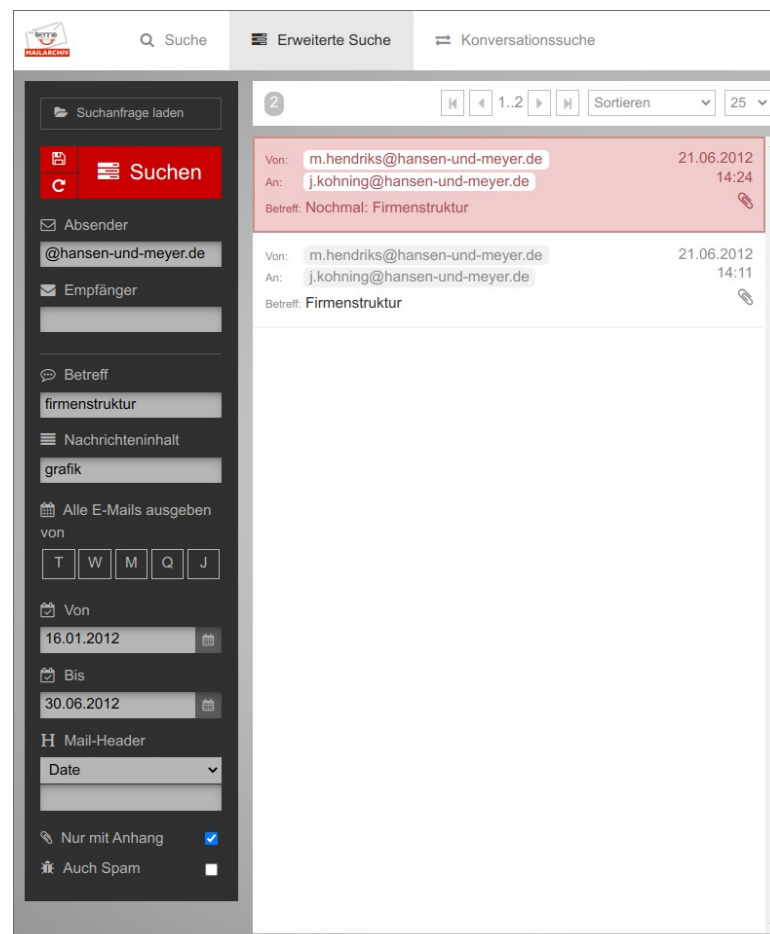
MAILARCHIV

Suche

Erweiterte Suche

Konversationssuche

Suchanfrage laden

Suchen

Absender

@hansen-und-meyer.de

Empfänger

Betreff

firmenstruktur

Nachrichteninhalt

grafik

Alle E-Mails ausgeben von

T W M Q J

Von

16.01.2012

Bis

30.06.2012

Mail-Header

Date

Nur mit Anhang

Auch Spam

2

1..2

Sortieren

25

Von: m.hendriks@hansen-und-meyer.de
An: j.kohning@hansen-und-meyer.de
Betreff: Nochmal: Firmenstruktur
21.06.2012
14:24

Von: m.hendriks@hansen-und-meyer.de
An: j.kohning@hansen-und-meyer.de
Betreff: Firmenstruktur
21.06.2012
14:11